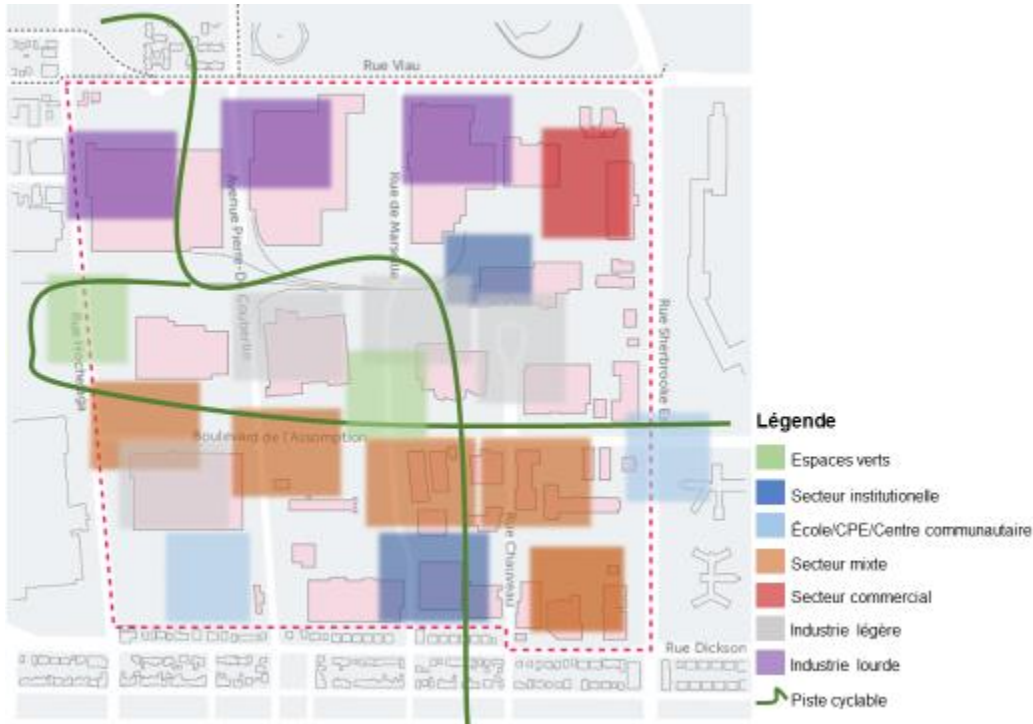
Rue Viau

Avenue Pierre-De Coubertin

Rue de Marseille

Rue Hochelaga

Rue Sherbrooke E

Boulevard de l'Assomption

Rue Chauveau

Rue Dickson

Légende

Espaces verts

Secteur institutionelle

École/CPE/Centre communautaire

Secteur mixte

Secteur commercial

Industrie légère

Industrie lourde

Piste cyclable